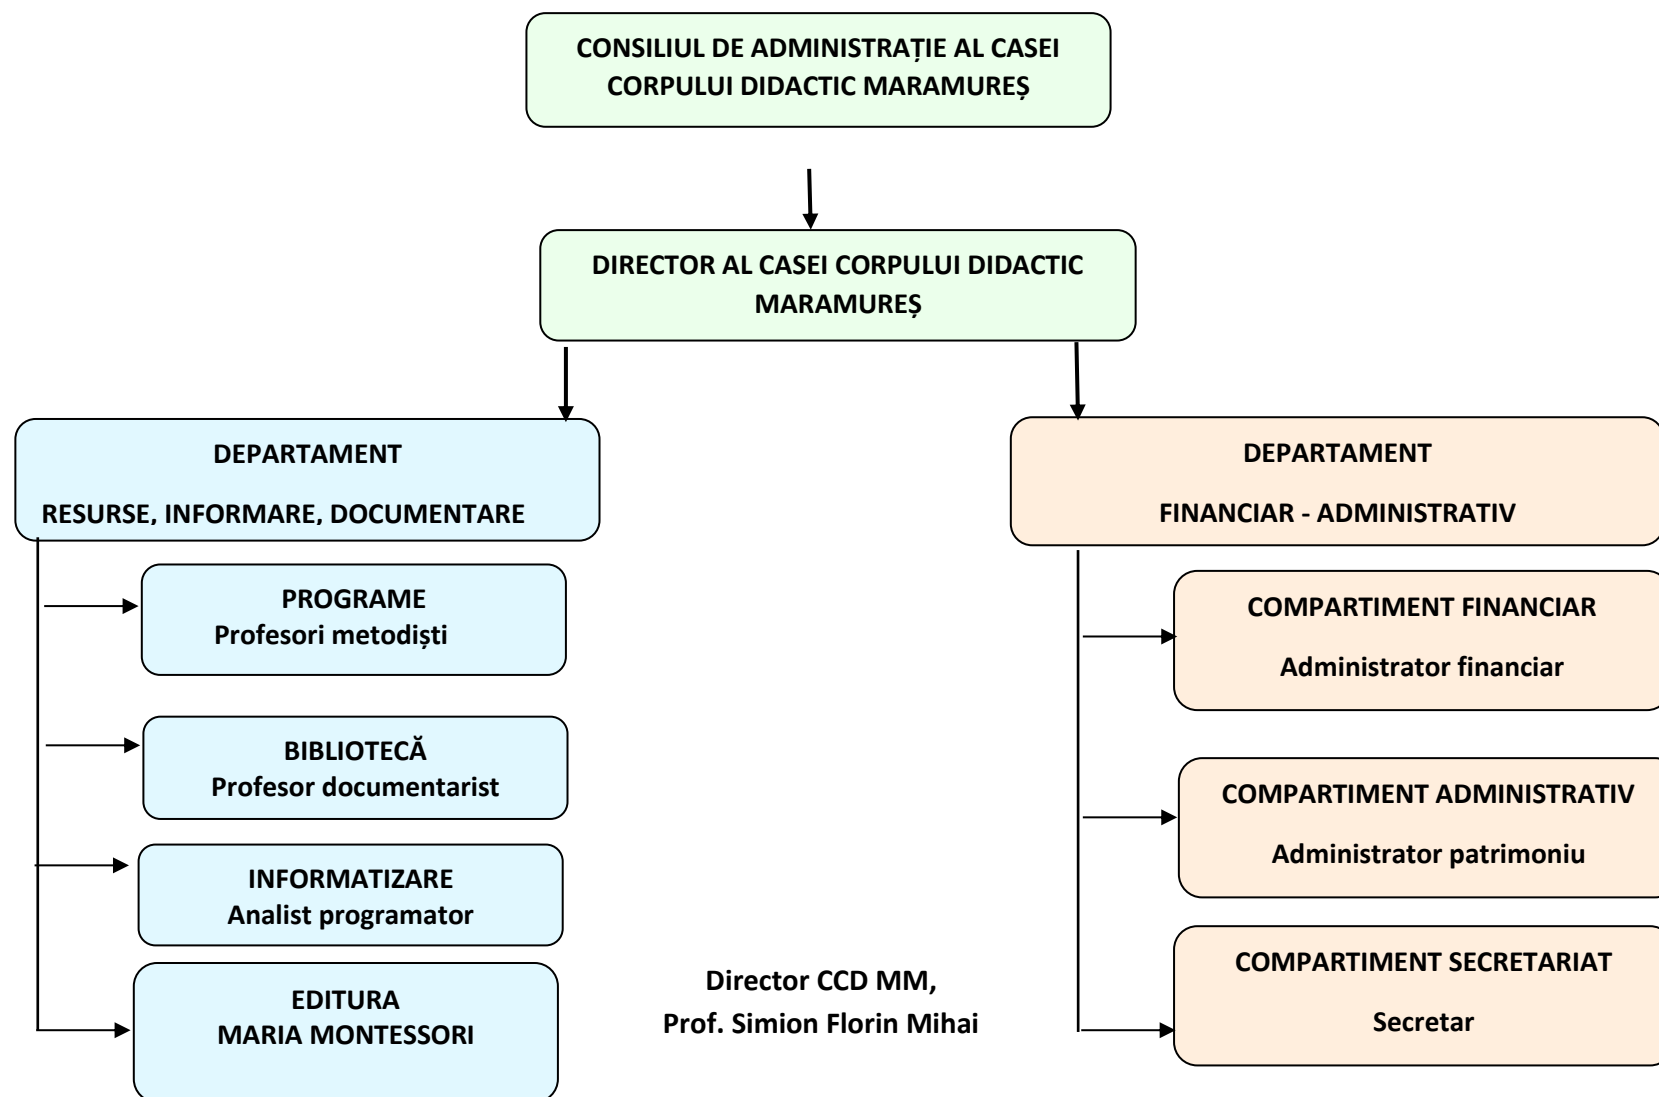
CONSILIUL DE ADMINISTRAȚIE AL CASEI CORPULUI DIDACTIC MARAMUREȘ

DIRECTOR AL CASEI CORPULUI DIDACTIC MARAMUREȘ

DEPARTAMENT

RESURSE, INFORMARE, DOCUMENTARE

PROGRAME
Profesori metodiști

BIBLIOTECĂ
Profesor documentarist

INFORMATIZARE
Analist programator

EDITURA
MARIA MONTESSORI

DEPARTAMENT

FINANCIAR - ADMINISTRATIV

COMPARTIMENT FINANCIAR

Administrator financiar

COMPARTIMENT ADMINISTRATIV

Administrator patrimoniu

COMPARTIMENT SECRETARIAT

Secretar

Director CCD MM,
Prof. Simion Florin Mihai